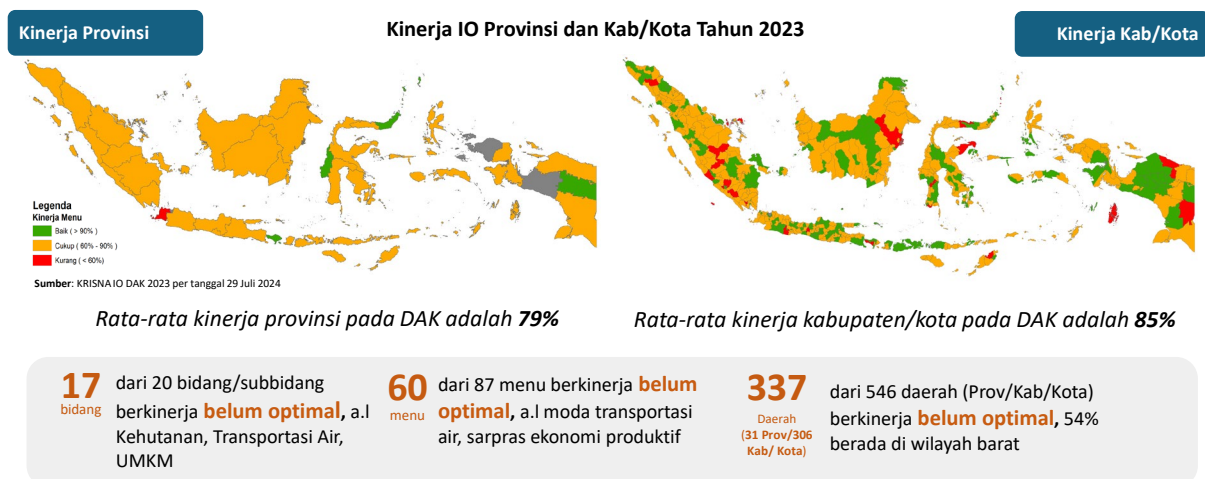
Kinerja Provinsi

Kinerja IO Provinsi dan Kab/Kota Tahun 2023

Kinerja Kab/Kota

Legenda
Kinerja Menu
Baik ( > 90% )
Cukup ( 60% - 90% )
Kurang ( < 60%)

Sumber: KRISNA IO DAK 2023 per tanggal 29 Juli 2024

Rata-rata kinerja provinsi pada DAK adalah 79%

Rata-rata kinerja kabupaten/kota pada DAK adalah 85%

17 bidang dari 20 bidang/subbidang berkinerja belum optimal, a.l Kehutanan, Transportasi Air, UMKM

60 menu dari 87 menu berkinerja belum optimal, a.l moda transportasi air, sarpras ekonomi produktif

337 Daerah (31 Prov/306 Kab/ Kota) dari 546 daerah (Prov/Kab/Kota) berkinerja belum optimal, 54% berada di wilayah barat